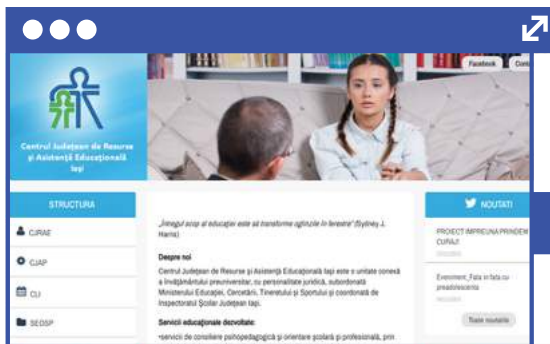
Facebook

Cont

Centrul Județean de Resurse și Asistență Educațională Iași

STRUCTURA

CJRAE

CJAP

CLI

SEOSP

„Întregul scop al educației este să transforme oglinzile în ferestre" (Sydney J. Harris)

Despre noi

Centrul Județean de Resurse și Asistență Educațională Iași este o unitate conexă a învățământului preuniversitar, cu personalitate juridică, subordonată Ministerului Educației, Cercetării, Tineretului și Sportului și coordonată de Inspectoratul Școlar Județean Iași.

Servicii educaționale dezvoltate:

•servicii de consiliere psihopedagogică și orientare școlară și profesională, prin

NOUTATI

PROIECT IMPREUNA PRINDEM CURAJ!

Eveniment „Fata in fata cu preadolescenta

Toate noutatile